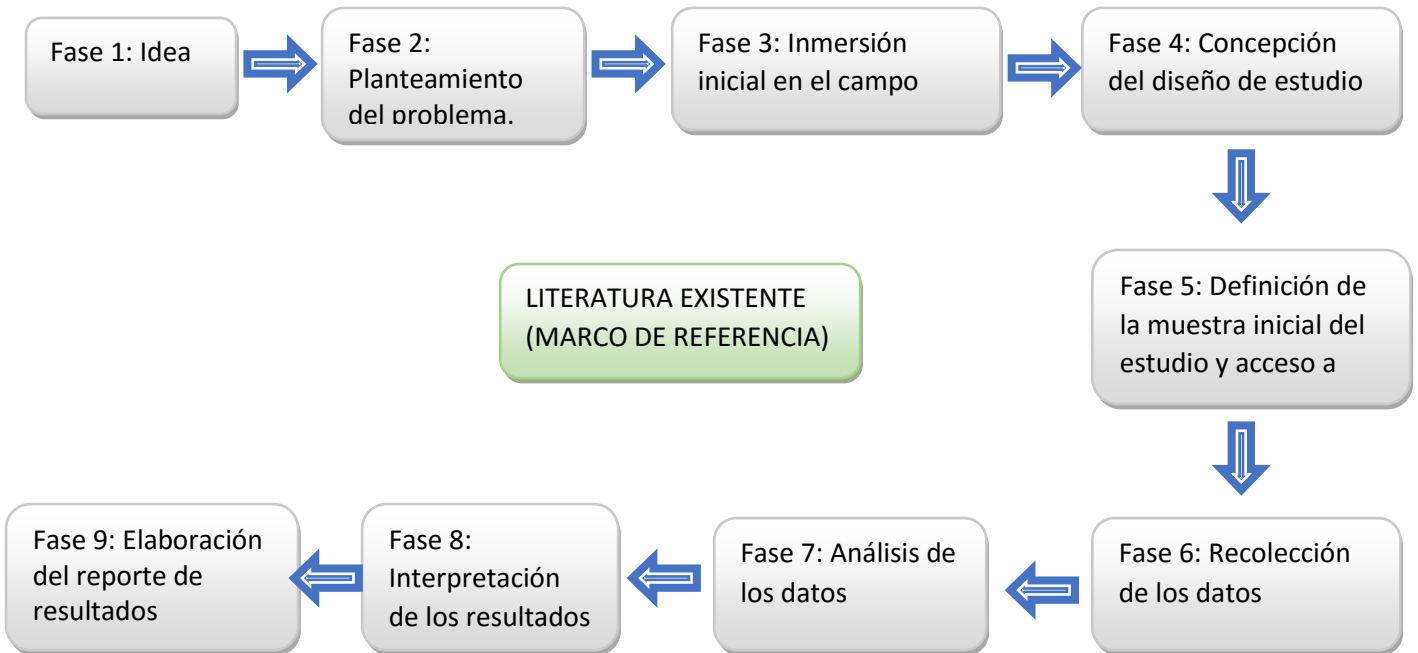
Fase 1: Idea

Fase 2: Planteamiento del problema.

Fase 3: Inmersión inicial en el campo

Fase 4: Concepción del diseño de estudio

Fase 5: Definición de la muestra inicial del estudio y acceso a

LITERATURA EXISTENTE (MARCO DE REFERENCIA)

Fase 6: Recolección de los datos

Fase 7: Análisis de los datos

Fase 8: Interpretación de los resultados

Fase 9: Elaboración del reporte de resultados